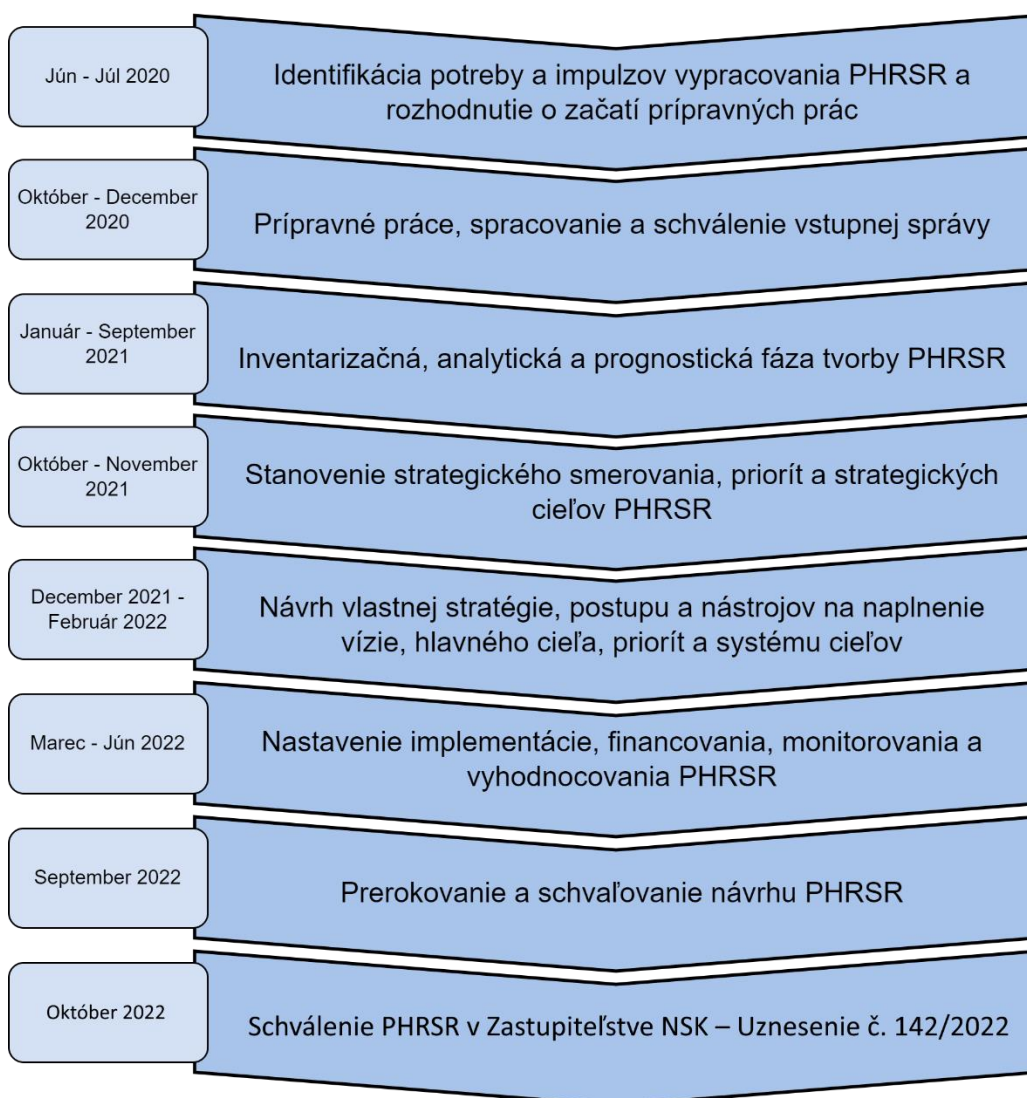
Jún - Júl 2020

Identifikácia potreby a impulzov vypracovania PHRSR a rozhodnutie o začatí prípravných prác

Október - December 2020

Prípravné práce, spracovanie a schválenie vstupnej správy

Január - September 2021

Inventarizačná, analytická a prognostická fáza tvorby PHRSR

Október - November 2021

Stanovenie strategického smerovania, priorít a strategických cieľov PHRSR

December 2021 - Február 2022

Návrh vlastnej stratégie, postupu a nástrojov na naplnenie vízie, hlavného cieľa, priorít a systému cieľov

Marec - Jún 2022

Nastavenie implementácie, financovania, monitorovania a vyhodnocovania PHRSR

September 2022

Prerokovanie a schvaľovanie návrhu PHRSR

Október 2022

Schválenie PHRSR v Zastupiteľstve NSK – Uznesenie č. 142/2022